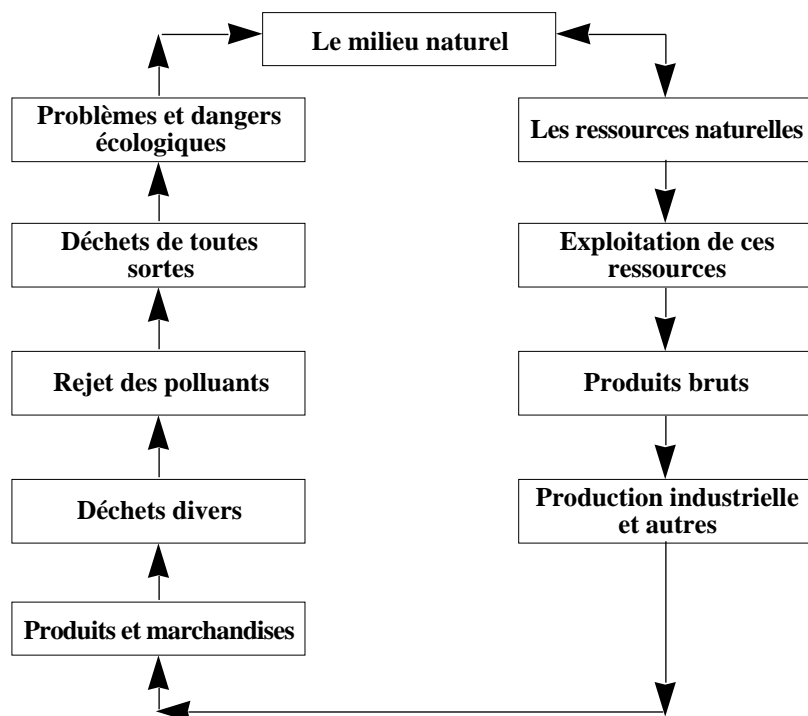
Le milieu naturel

Problèmes et dangers écologiques

Déchets de toutes sortes

Rejet des polluants

Déchets divers

Produits et marchandises

Les ressources naturelles

Exploitation de ces ressources

Produits bruts

Production industrielle et autres